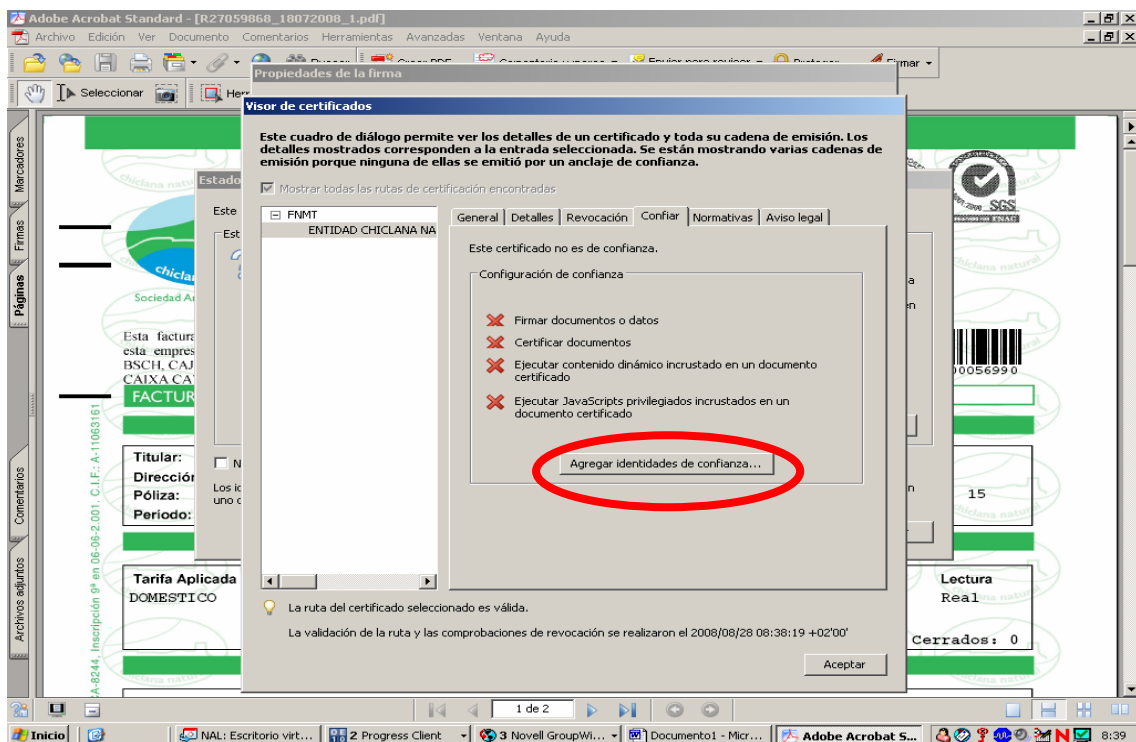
Adobe Acrobat Standard - [R27059868_18072008_1.pdf]

Archivo Edición Ver Documento Comentarios Herramientas Avanzadas Ventana Ayuda

Seleccionar

Firmar

Propiedades de la firma

Visor de certificados

Este cuadro de diálogo permite ver los detalles de un certificado y toda su cadena de emisión. Los detalles mostrados corresponden a la entrada seleccionada. Se están mostrando varias cadenas de emisión porque ninguna de ellas se emitió por un anclaje de confianza.

Mostrar todas las rutas de certificación encontradas

FNMT
ENTIDAD CHICLANA NA

General | Detalles | Revocación | Confiar | Normativas | Aviso legal

Este certificado no es de confianza.

Configuración de confianza

Firmar documentos o datos

Certificar documentos

Ejecutar contenido dinámico incrustado en un documento certificado

Ejecutar JavaScripts privilegiados incrustados en un documento certificado

Agregar identidades de confianza...

La ruta del certificado seleccionado es válida.

La validación de la ruta y las comprobaciones de revocación se realizaron el 2008/08/28 08:38:19 +02'00'

Aceptar

Marcadores

Firmas

Páginas

Comentarios

Archivos adjuntos

Estado

Este

Est

Sociedad A

Esta factura
esta empres
BSCH, CAJ
CAIXA CA

FACTUR

Titular:
Direcció
Póliza:
Periodo:

Los i
uno d

N

Tarifa Aplicada
DOMESTICO

Lectura
Real

Cerrados: 0

15

00056990

SGS

chiclana natural

1 de 2

Inicio

NAL: Escritorio virt...

2 Progress Client

3 Novell GroupWi...

Documento1 - Micr...

Adobe Acrobat S...

8:39